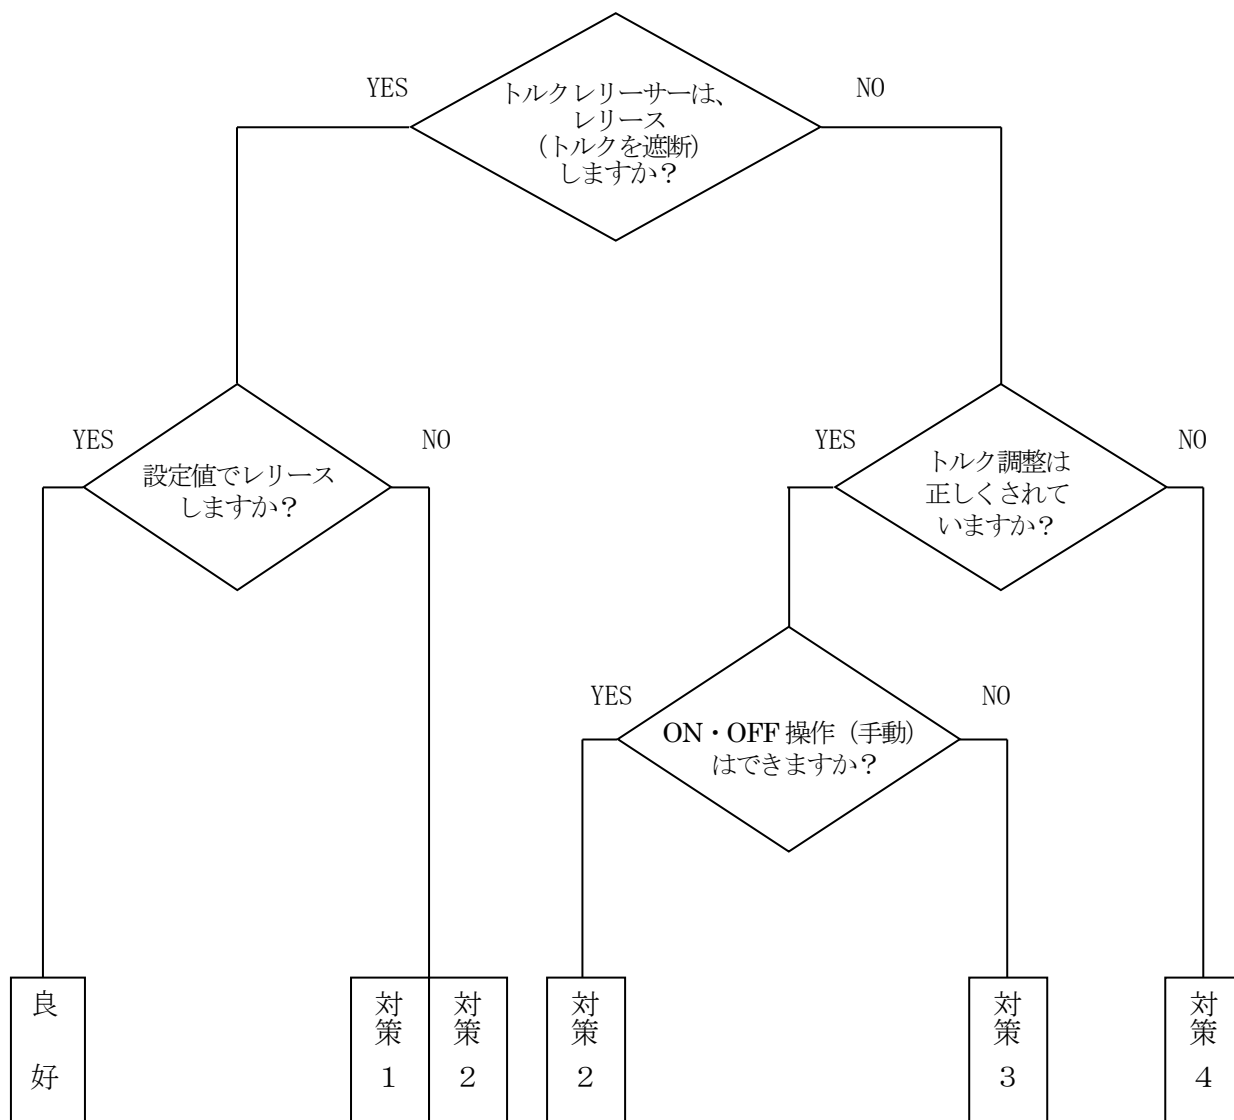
YES

トルクレリーサーは、レリース（トルクを遮断）しますか？

NO

YES

設定値でレリースしますか？

NO

YES

トルク調整は正しくされていますか？

NO

YES

ON・OFF 操作（手動）はできますか？

NO

良好

対策1

対策2

対策2

対策3

対策4